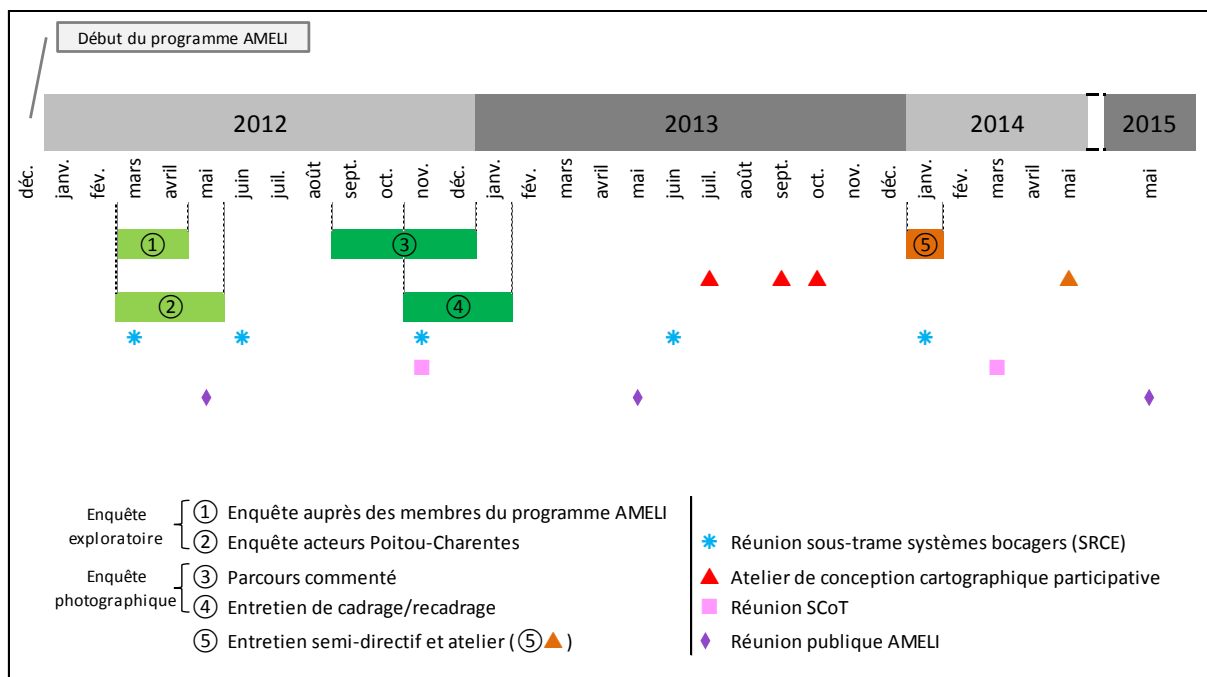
Début du programme AMELI

2012 2013 2014 2015

déc. janv. fév. mars avril mai juin juil. août sept. oct. nov. déc. janv. fév. mars avril mai juin juil. août sept. oct. nov. déc. janv. fév. mars avril mai mai

①
②
③
④
⑤

Enquête exploratoire
① Enquête auprès des membres du programme AMELI
② Enquête acteurs Poitou-Charentes

Enquête photographique
③ Parcours commenté
④ Entretien de cadrage/recadrage

⑤ Entretien semi-directif et atelier (⑤▲)

✱ Réunion sous-trame systèmes bocagers (SRCE)
▲ Atelier de conception cartographique participative
■ Réunion SCoT
♦ Réunion publique AMELI